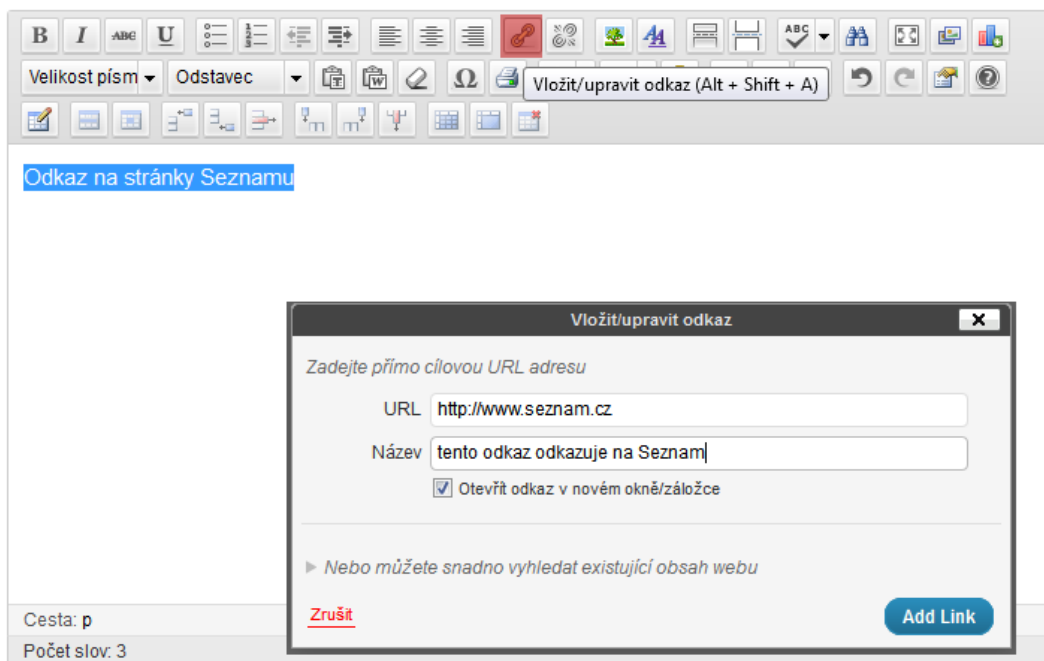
B I ABC U

Velikost písm Odstavec Ω Vložit/upravit odkaz (Alt + Shift + A)

Odkaz na stránky Seznamu

Vložit/upravit odkaz

Zadejte přímo cílovou URL adresu

URL http://www.seznam.cz

Název tento odkaz odkazuje na Seznam

Otevřít odkaz v novém okně/záložce

▸ Nebo můžete snadno vyhledat existující obsah webu

Zrušit

Add Link

Cesta: p

Počet slov: 3